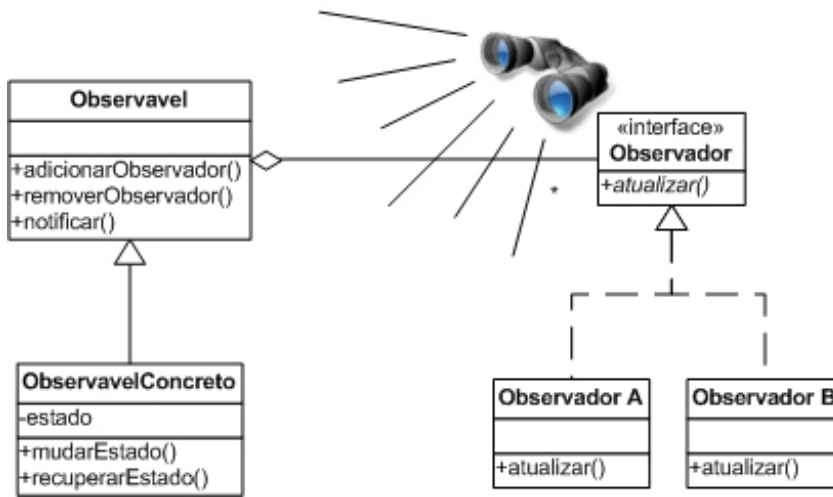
Observavel

+adicionarObservador()
+removerObservador()
+notificar()

«interface»
Observador
+atualizar()

*

ObservavelConcreto
-estado
+mudarEstado()
+recuperarEstado()

Observador A
+atualizar()

Observador B
+atualizar()